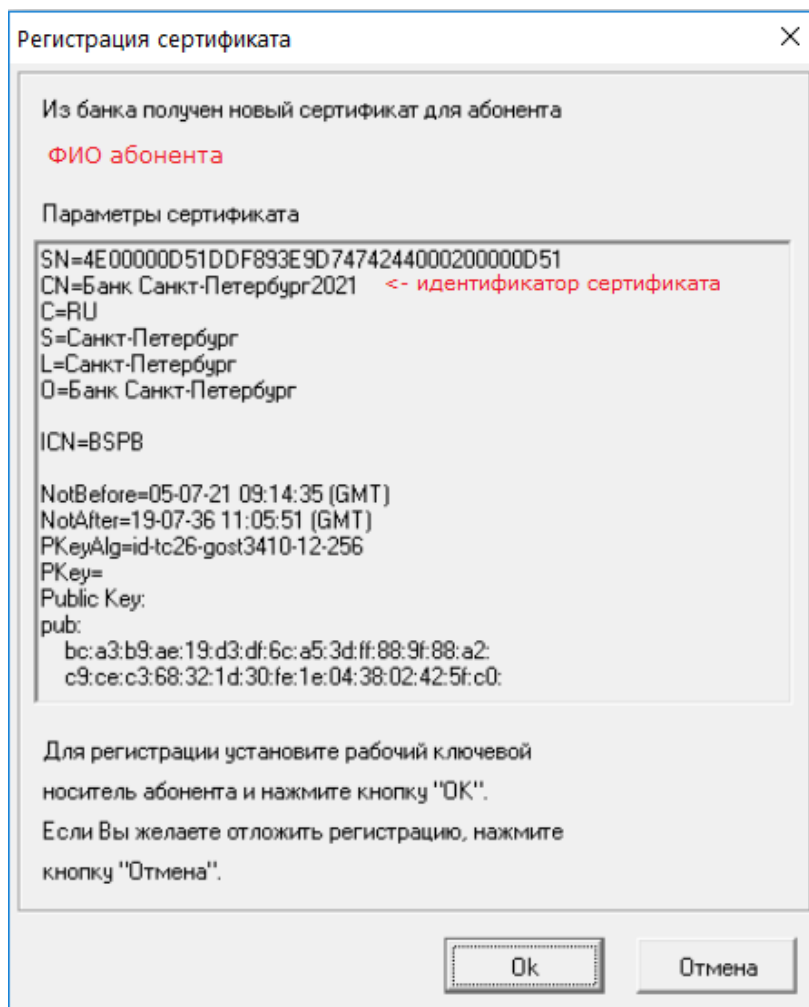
Регистрация сертификата

×

Из банка получен новый сертификат для абонента

ФИО абонента

Параметры сертификата

SN=4E00000D51DDF893E9D7474244000200000D51
CN=Банк Санкт-Петербург2021 <- идентификатор сертификата
C=RU
S=Санкт-Петербург
L=Санкт-Петербург
O=Банк Санкт-Петербург

ICN=BSPB

NotBefore=05-07-21 09:14:35 (GMT)
NotAfter=19-07-36 11:05:51 (GMT)
PKeyAlg=id-tc26-gost3410-12-256
PKey=
Public Key:
pub:
bc:a3:b9:ae:19:d3:df:6c:a5:3d:ff:88:9f:88:a2:
c9:ce:c3:68:32:1d:30:fe:1e:04:38:02:42:5f:c0:

Для регистрации установите рабочий ключевой носитель абонента и нажмите кнопку "OK".

Если Вы желаете отложить регистрацию, нажмите кнопку "Отмена".

Ok

Отмена